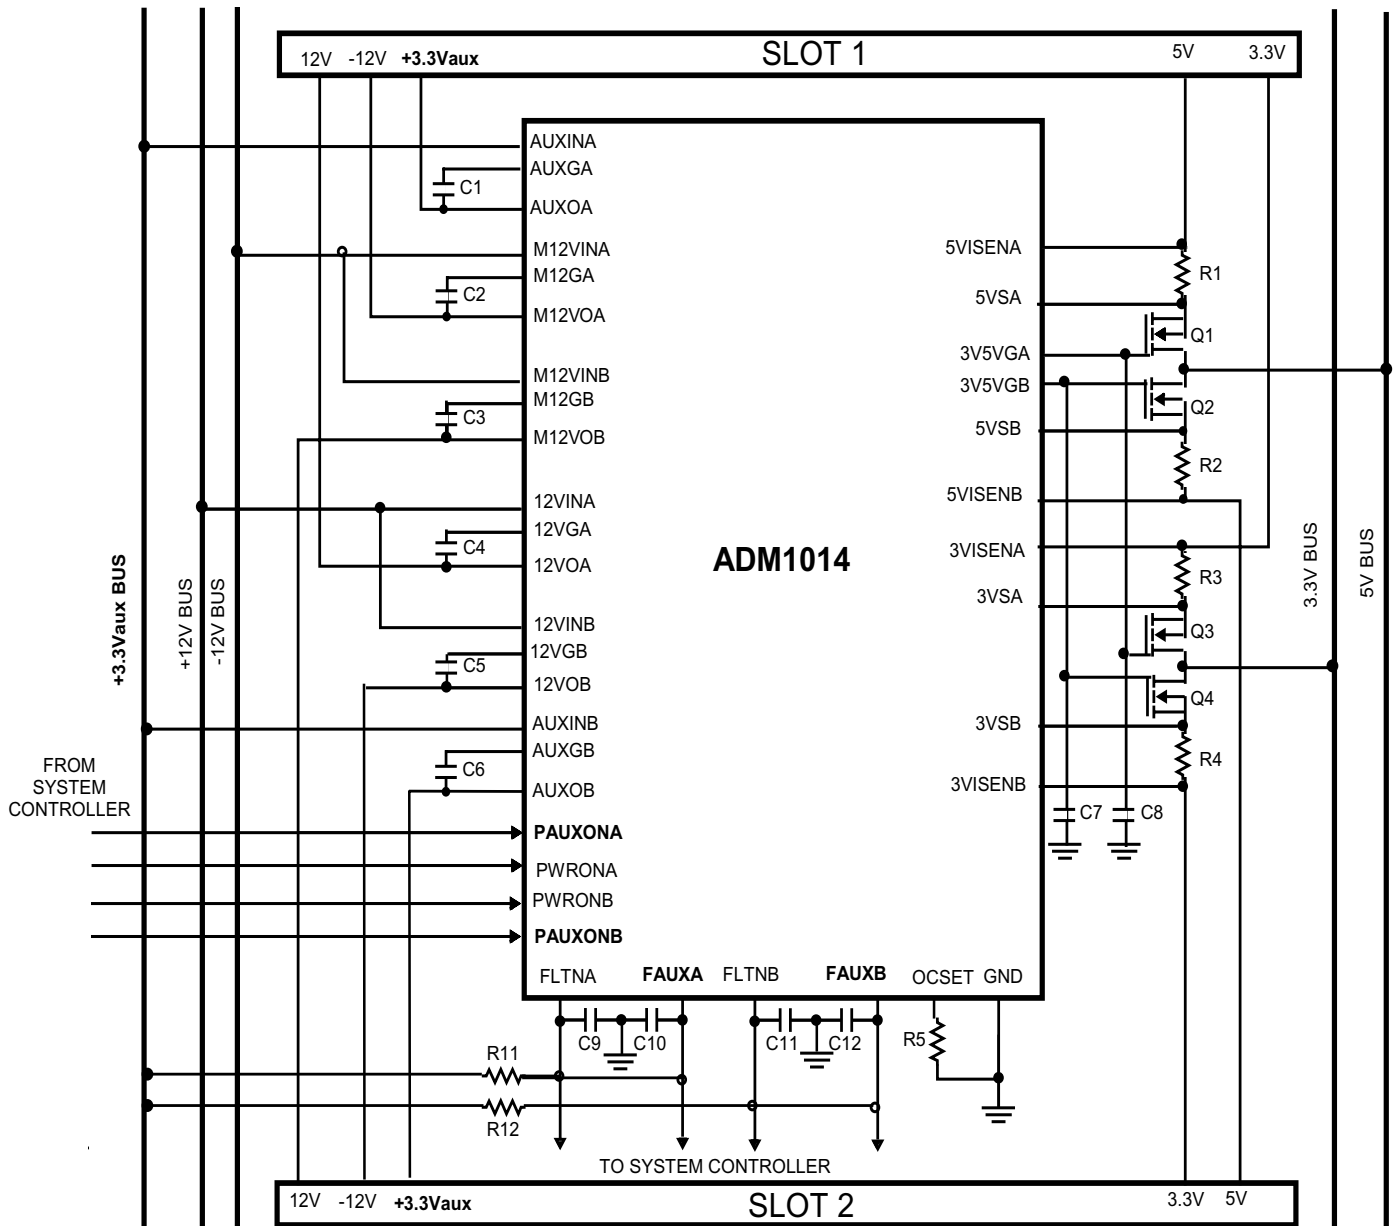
12V -12V +3.3Vaux SLOT 1 5V 3.3V

AUXINA
AUXGA
C1
AUXOA
M12VINA
M12GA
C2
M12VOA
M12VINB
M12GB
C3
M12VOB
12VINA
12VGA
C4
12VOA
12VINB
12VGB
C5
12VOB
AUXINB
AUXGB
C6
AUXOB

ADM1014

5VISENA
R1
5VSA
Q1
3V5VGA
3V5VGB
Q2
5VSB
R2
5VISENB
3VISENA
R3
3VSA
Q3
Q4
3VSB
R4
3VISENB
C7 C8

+3.3Vaux BUS
+12V BUS
-12V BUS
3.3V BUS
5V BUS

FROM SYSTEM CONTROLLER
PAUXONA
PWRONA
PWRONB
PAUXONB

FLTNA FAUXA FLTNB FAUXB OCSET GND
C9 C10 C11 C12 R5
R11
R12
TO SYSTEM CONTROLLER

12V -12V +3.3Vaux SLOT 2 3.3V 5V